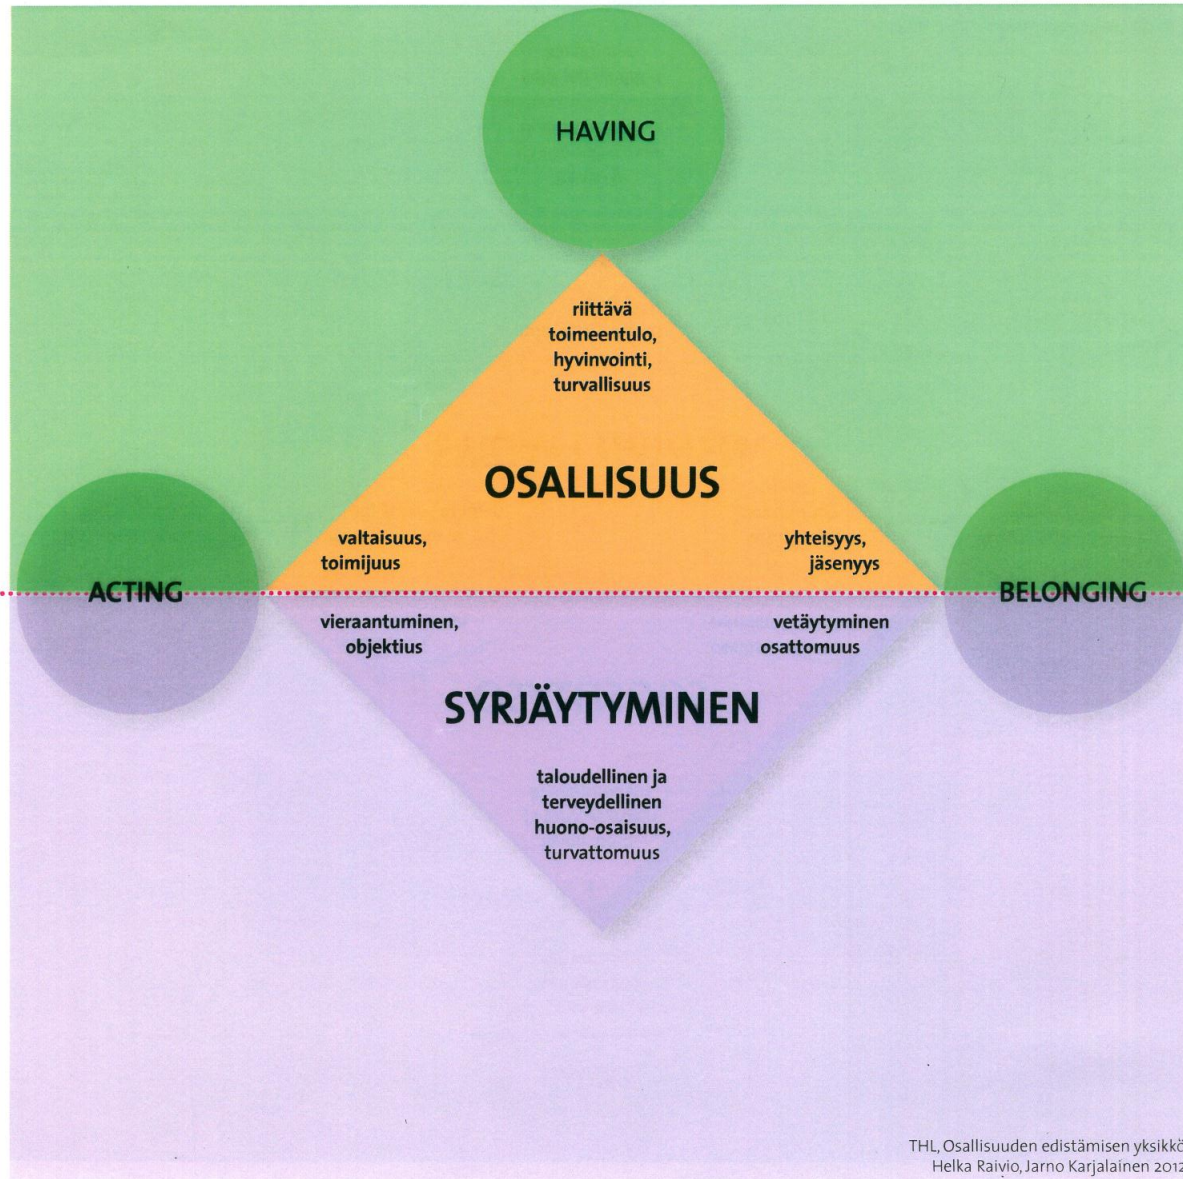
HAVING

riittävä toimeentulo, hyvinvointi, turvallisuus

OSALLISUUS

valtaisuus, toimijuus

yhteisyys, jäsenyys

ACTING

BELONGING

vieraantuminen, objektius

vetäytyminen osattomuus

SYRJÄYTYMINEN

taloudellinen ja terveydellinen huono-osaisuus, turvattomuus

THL, Osallisuuden edistämisen yksikkö
Helka Raivio, Jarno Karjalainen 2012